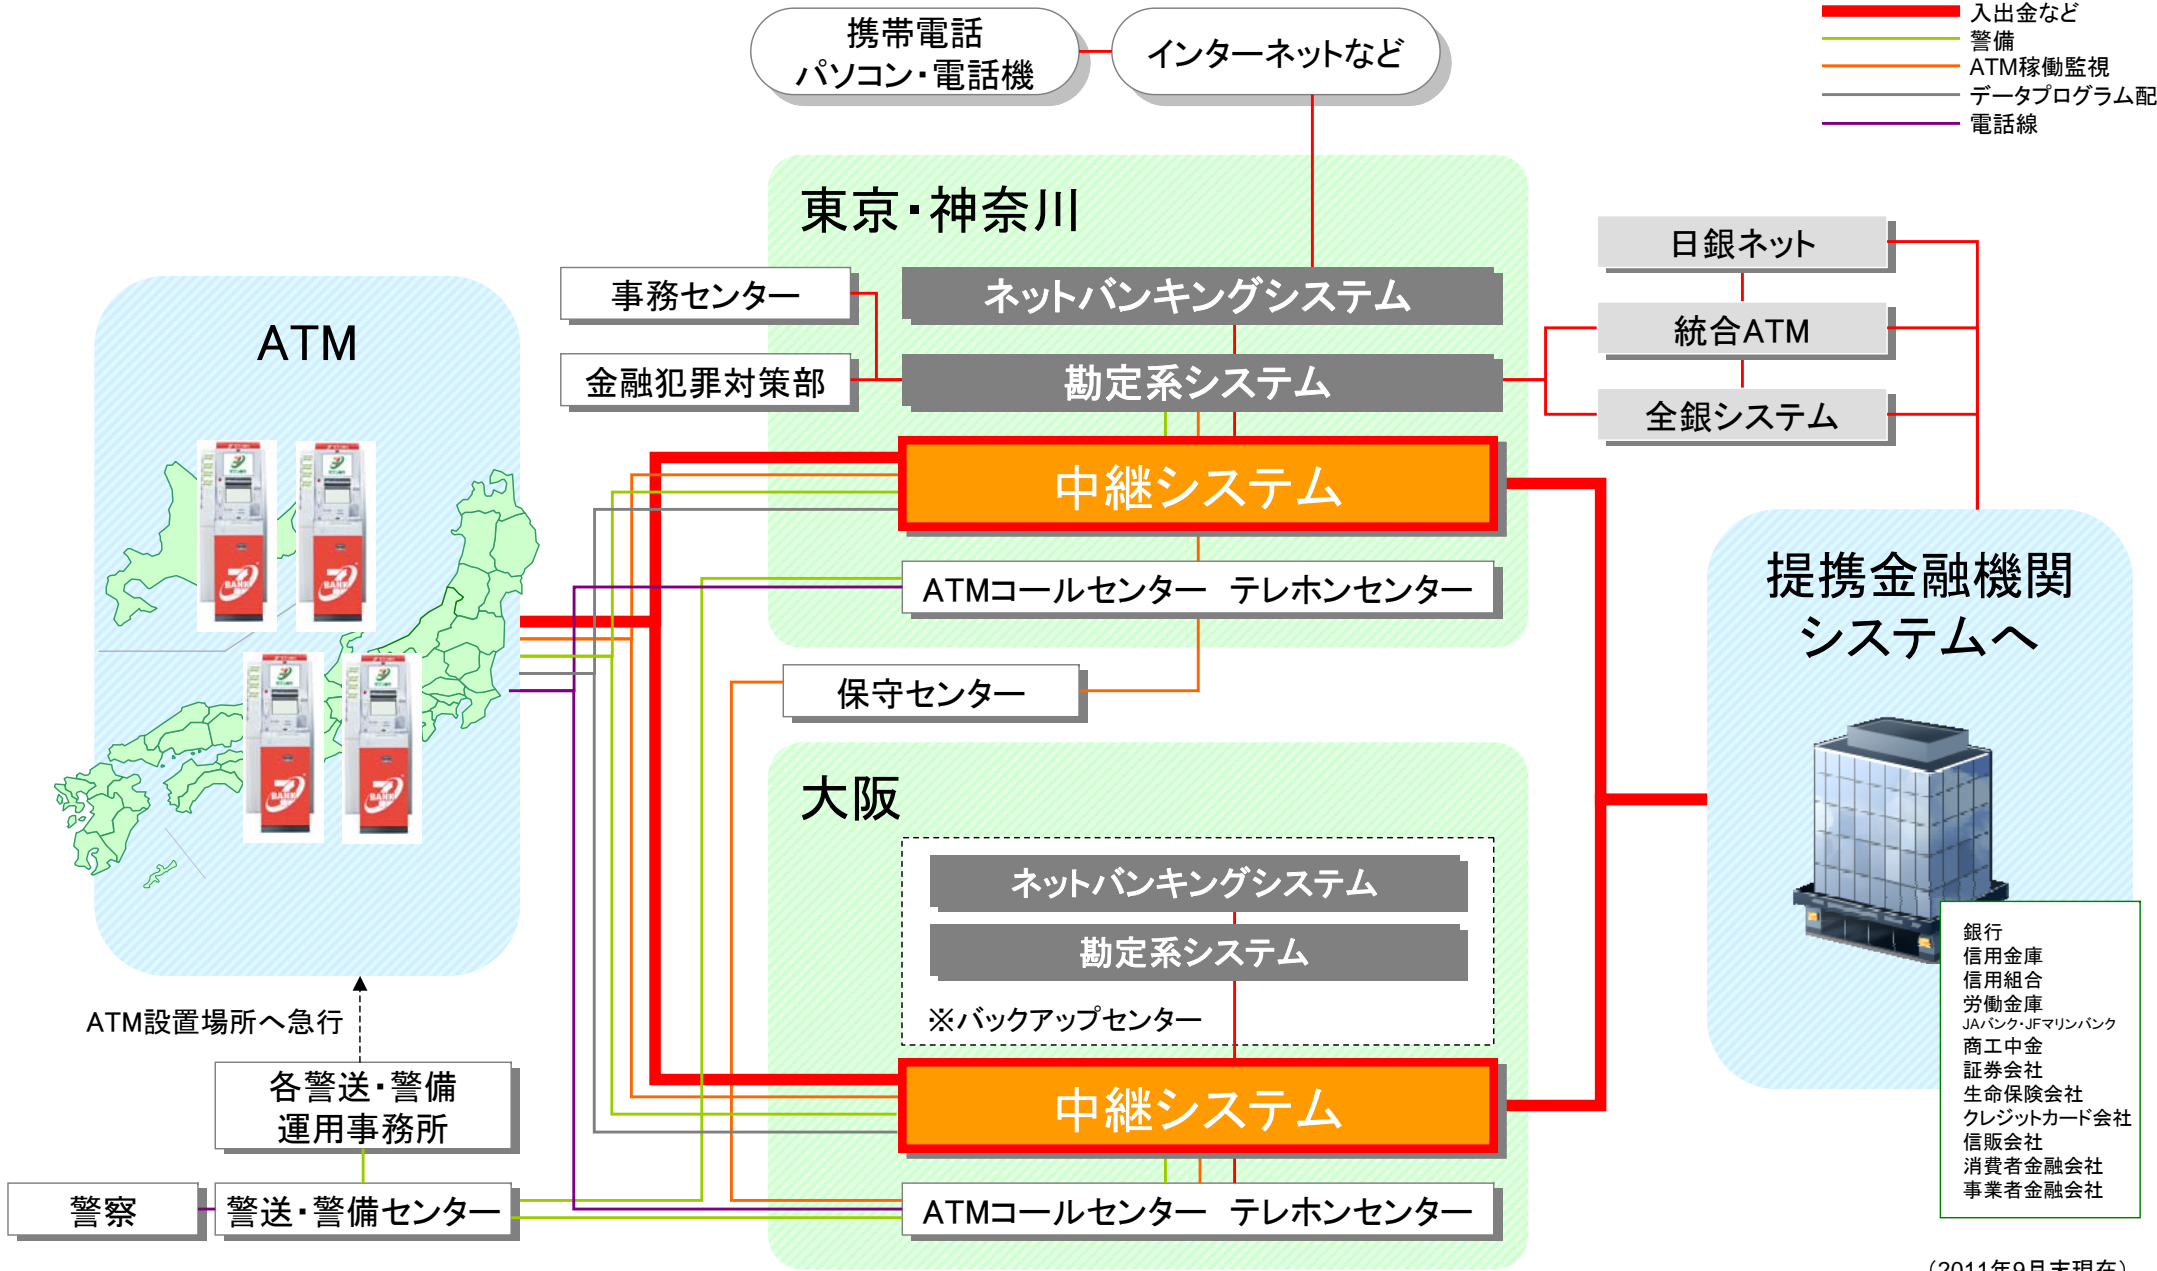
入出金など
警備
ATM稼働監視
データプログラム配
電話線

携帯電話
パソコン・電話機

インターネットなど

東京・神奈川

事務センター
金融犯罪対策部
ネットバンキングシステム
勘定系システム
中継システム
ATMコールセンター テレホンセンター

日銀ネット
統合ATM
全銀システム

ATM

提携金融機関
システムへ

保守センター

大阪

ネットバンキングシステム
勘定系システム
※バックアップセンター
中継システム
ATMコールセンター テレホンセンター

ATM設置場所へ急行
各警送・警備
運用事務所
警察
警送・警備センター

銀行
信用金庫
信用組合
労働金庫
JAバンク・JFマリンバンク
商工中金
証券会社
生命保険会社
クレジットカード会社
信販会社
消費者金融会社
事業者金融会社

（2011年9月末現在）